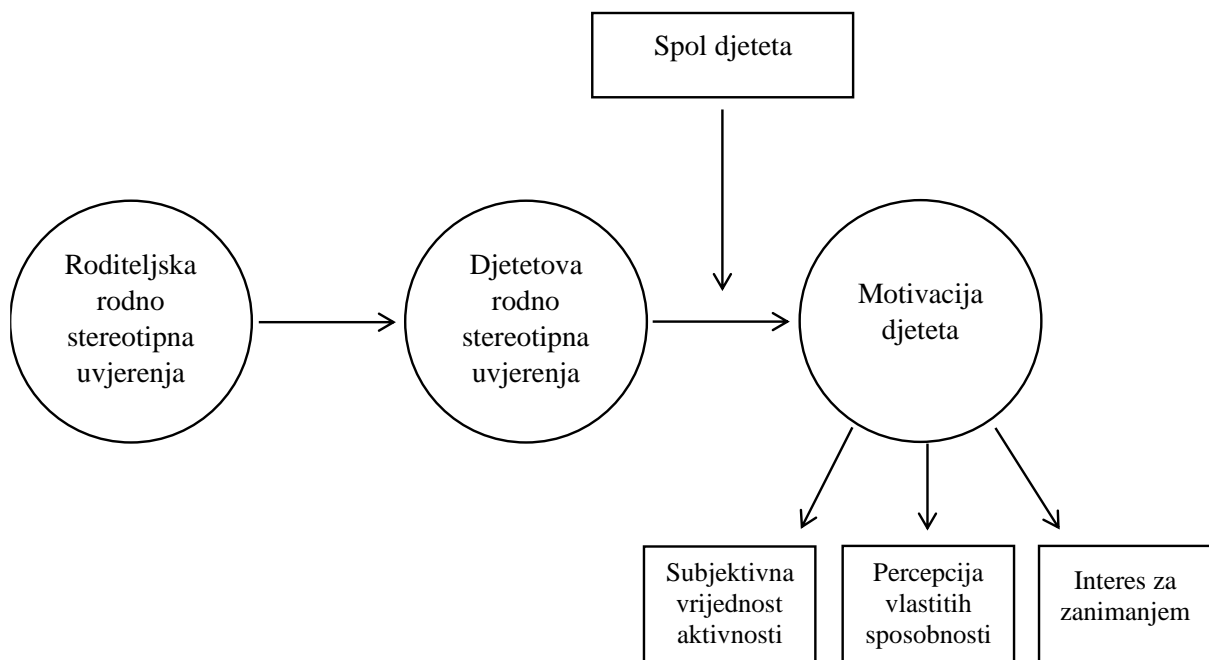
Spol djeteta

Roditeljska rodno stereotipna uvjerenja

Djetetova rodno stereotipna uvjerenja

Motivacija djeteta

Subjektivna vrijednost aktivnosti

Percepcija vlastitih sposobnosti

Interes za zanimanjem